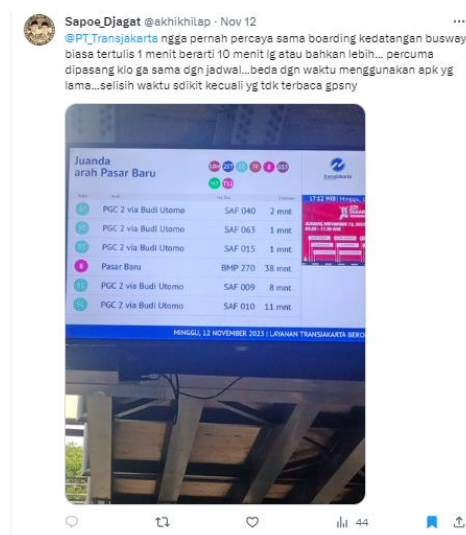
Sapoe_Djagat @akhikhilap · Nov 12

@PT_Transjakarta ngga pernah percaya sama boarding kedatangan busway biasa tertulis 1 menit berarti 10 menit lg atau bahkan lebih... percuma dipasang klo ga sama dgn jadwal...beda dgn waktu menggunakan apk yg lama...selisih waktu sdikit kecuali yg tdk terbaca gpsny

Juanda
arah Pasar Baru

| | | | |
|---|---|---|---|
| 1C | PGC 2 via Budi Utomo | SAF 040 | 2 mnt |
| 1C | PGC 2 via Budi Utomo | SAF 063 | 1 mnt |
| 1C | PGC 2 via Budi Utomo | SAF 015 | 1 mnt |
| 8 | Pasar Baru | BMP 270 | 38 mnt |
| 1C | PGC 2 via Budi Utomo | SAF 009 | 8 mnt |
| 1C | PGC 2 via Budi Utomo | SAF 010 | 11 mnt |

MINGGU, 12 NOVEMBER 2023 | LAYANAN TRANSJAKARTA BERO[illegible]

17:52 WIB Minggu,

44